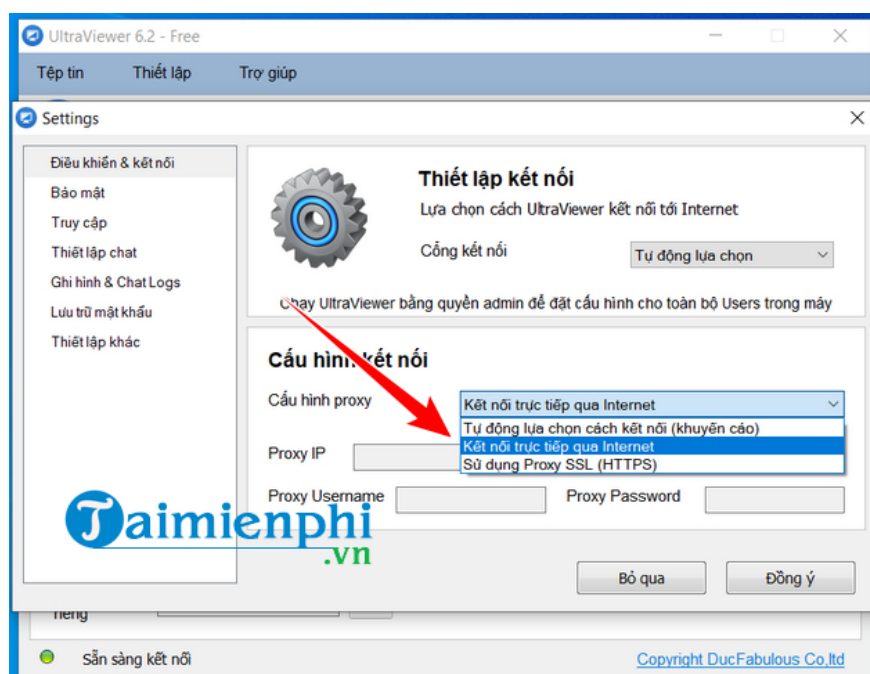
UltraViewer 6.2 - Free

Tệp tin Thiết lập Trợ giúp

Settings

Điều khiển & kết nối
Bảo mật
Truy cập
Thiết lập chat
Ghi hình & Chat Logs
Lưu trữ mật khẩu
Thiết lập khác

Thiết lập kết nối
Lựa chọn cách UltraViewer kết nối tới Internet
Cổng kết nối
Tự động lựa chọn

Chạy UltraViewer bằng quyền admin để đặt cấu hình cho toàn bộ Users trong máy

Cấu hình kết nối
Cấu hình proxy
Kết nối trực tiếp qua Internet
Tự động lựa chọn cách kết nối (khuyên cáo)
Kết nối trực tiếp qua Internet
Sử dụng Proxy SSL (HTTPS)
Proxy IP
Proxy Username
Proxy Password

Taimienphi
.vn

Bỏ qua
Đồng ý

riêng

Sẵn sàng kết nối
Copyright DucFabulous Co,ltd